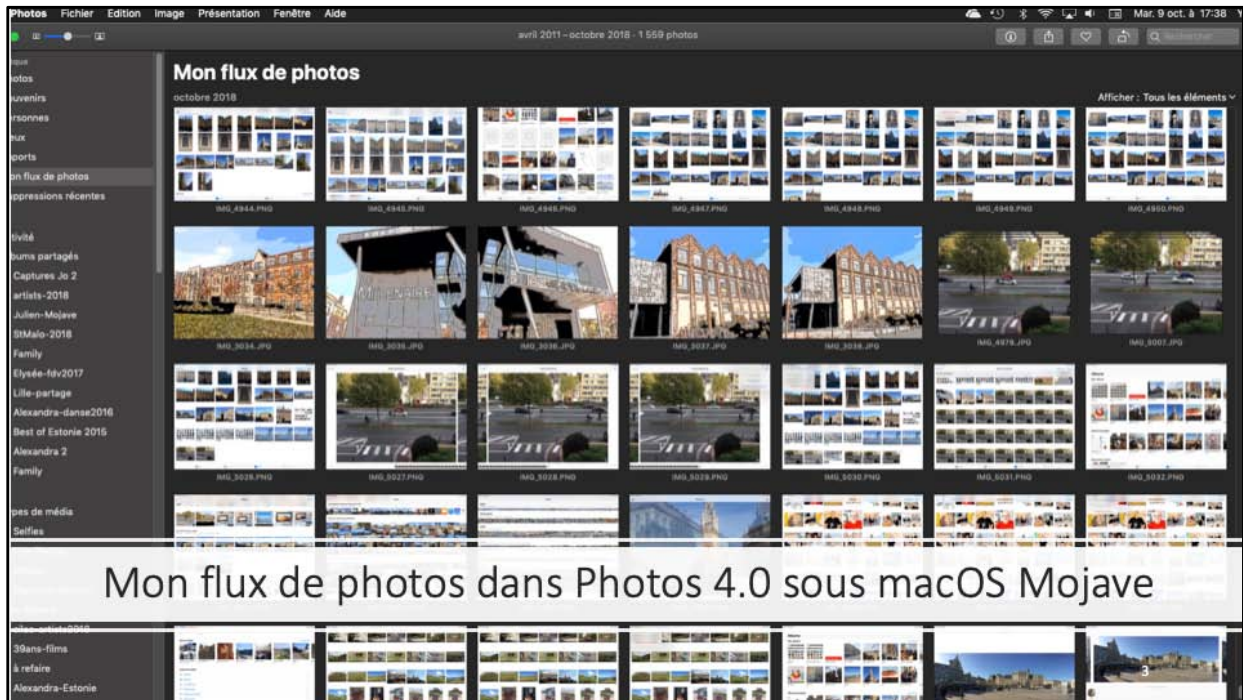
Photos Fichier Edition Image Présentation Fenêtre Aide

Mar. 9 oct. à 17:38

avril 2011 – octobre 2018 · 1 559 photos

Rechercher

hotos
uvenirs
rsonnes
ux
ports
on flux de photos
ppressions récentes

tivité
bums partagés
Captures Jo 2
artists-2018
Julien-Mojave
StMalo-2018
Family
Elysée-fdv2017
Lille-partage
Alexandra-danse2016
Best of Estonie 2015
Alexandra 2
Family

pes de média
Selfies

39ans-films
à refaire
Alexandra-Estonie

Mon flux de photos

octobre 2018

Afficher : Tous les éléments

IMG_4944.PNG
IMG_4945.PNG
IMG_4946.PNG
IMG_4947.PNG
IMG_4948.PNG
IMG_4949.PNG
IMG_4950.PNG

IMG_5034.JPG
IMG_5035.JPG
IMG_5036.JPG
IMG_5037.JPG
IMG_5038.JPG
IMG_4979.JPG
IMG_5007.JPG

IMG_5026.PNG
IMG_5027.PNG
IMG_5028.PNG
IMG_5029.PNG
IMG_5030.PNG
IMG_5031.PNG
IMG_5032.PNG

Mon flux de photos dans Photos 4.0 sous macOS Mojave

3